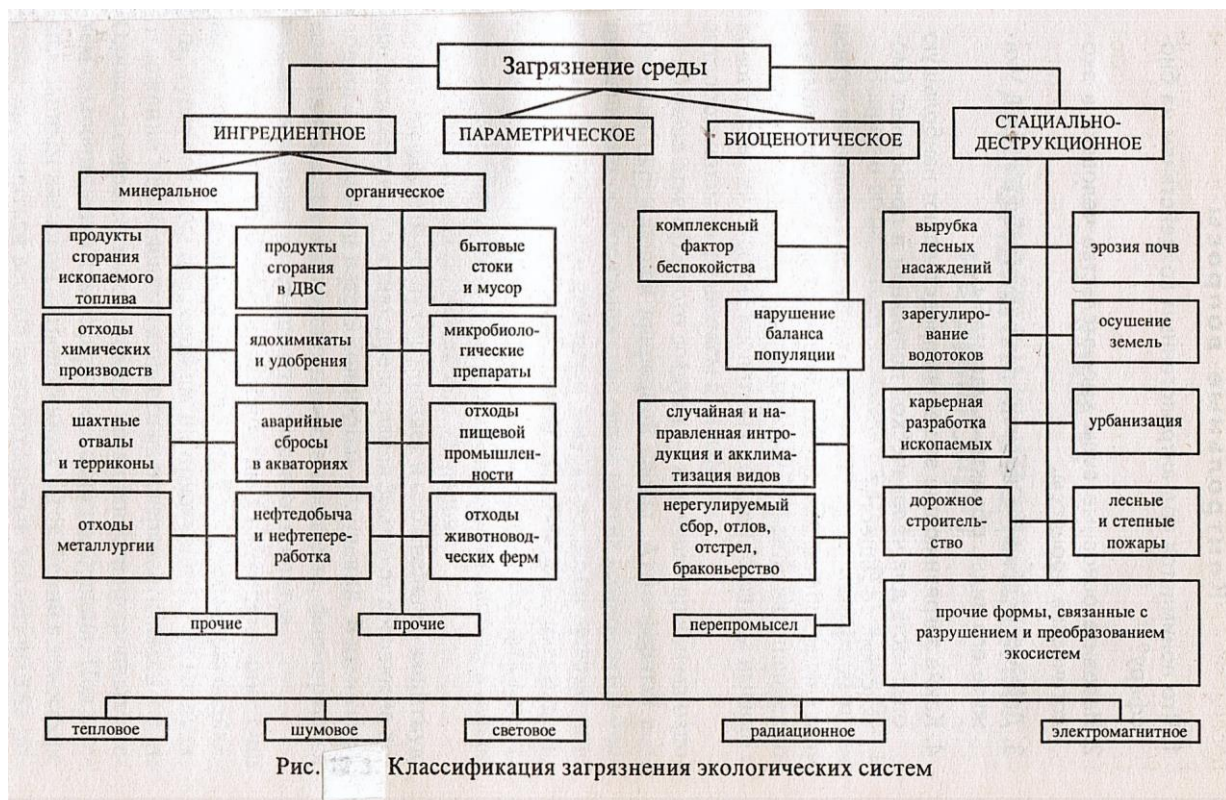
Загрязнение среды

ИНГРЕДИЕНТНОЕ

ПАРАМЕТРИЧЕСКОЕ

БИОЦЕНОТИЧЕСКОЕ

СТАЦИАЛЬНО-ДЕСТРУКЦИОННОЕ

минеральное

органическое

продукты сгорания ископаемого топлива

продукты сгорания в ДВС

бытовые стоки и мусор

отходы химических производств

ядохимикаты и удобрения

микробиологические препараты

шахтные отвалы и терриконы

аварийные сбросы в акваториях

отходы пищевой промышленности

отходы металлургии

нефтедобыча и нефтепереработка

отходы животноводческих ферм

прочие

прочие

комплексный фактор беспокойства

нарушение баланса популяции

случайная и направленная интродукция и акклиматизация видов

нерегулируемый сбор, отлов, отстрел, браконьерство

перепромысел

вырубка лесных насаждений

эрозия почв

зарегулирование водотоков

осушение земель

карьерная разработка ископаемых

урбанизация

дорожное строительство

лесные и степные пожары

прочие формы, связанные с разрушением и преобразованием экосистем

тепловое

шумовое

световое

радиационное

электромагнитное

Рис. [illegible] Классификация загрязнения экологических систем